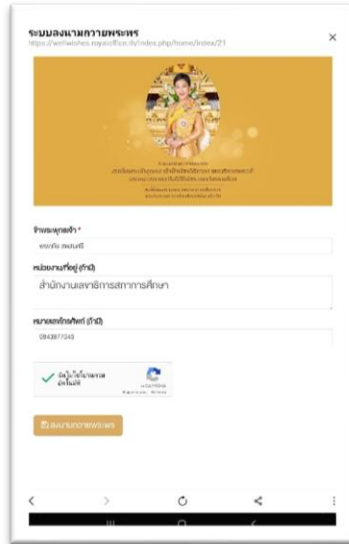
ระบบลงนามถวายพระพร
https://wellwishes.royaloffice.th/index.php/home/index/21

×

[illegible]

ข้าพระพุทธเจ้า *

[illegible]

หน่วยงานที่อยู่ (ถ้ามี)

สำนักงานเลขาธิการสภาการศึกษา

หมายเลขโทรศัพท์ (ถ้ามี)

0843977040

ฉันไม่ใช่โปรแกรมอัตโนมัติ

reCAPTCHA

ลงนามถวายพระพร